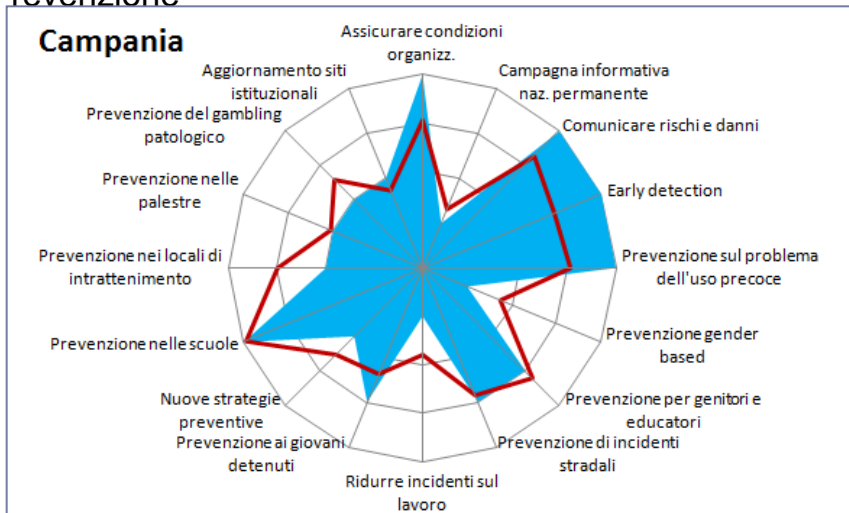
revenzione

Campania

Assicurare condizioni organizz.

Campagna informativa naz. permanente

Comunicare rischi e danni

Early detection

Prevenzione sul problema dell'uso precoce

Prevenzione gender based

Prevenzione per genitori e educatori

Prevenzione di incidenti stradali

Ridurre incidenti sul lavoro

Prevenzione ai giovani detenuti

Nuove strategie preventive

Prevenzione nelle scuole

Prevenzione nei locali di intrattenimento

Prevenzione nelle palestre

Prevenzione del gambling patologico

Aggiornamento siti istituzionali